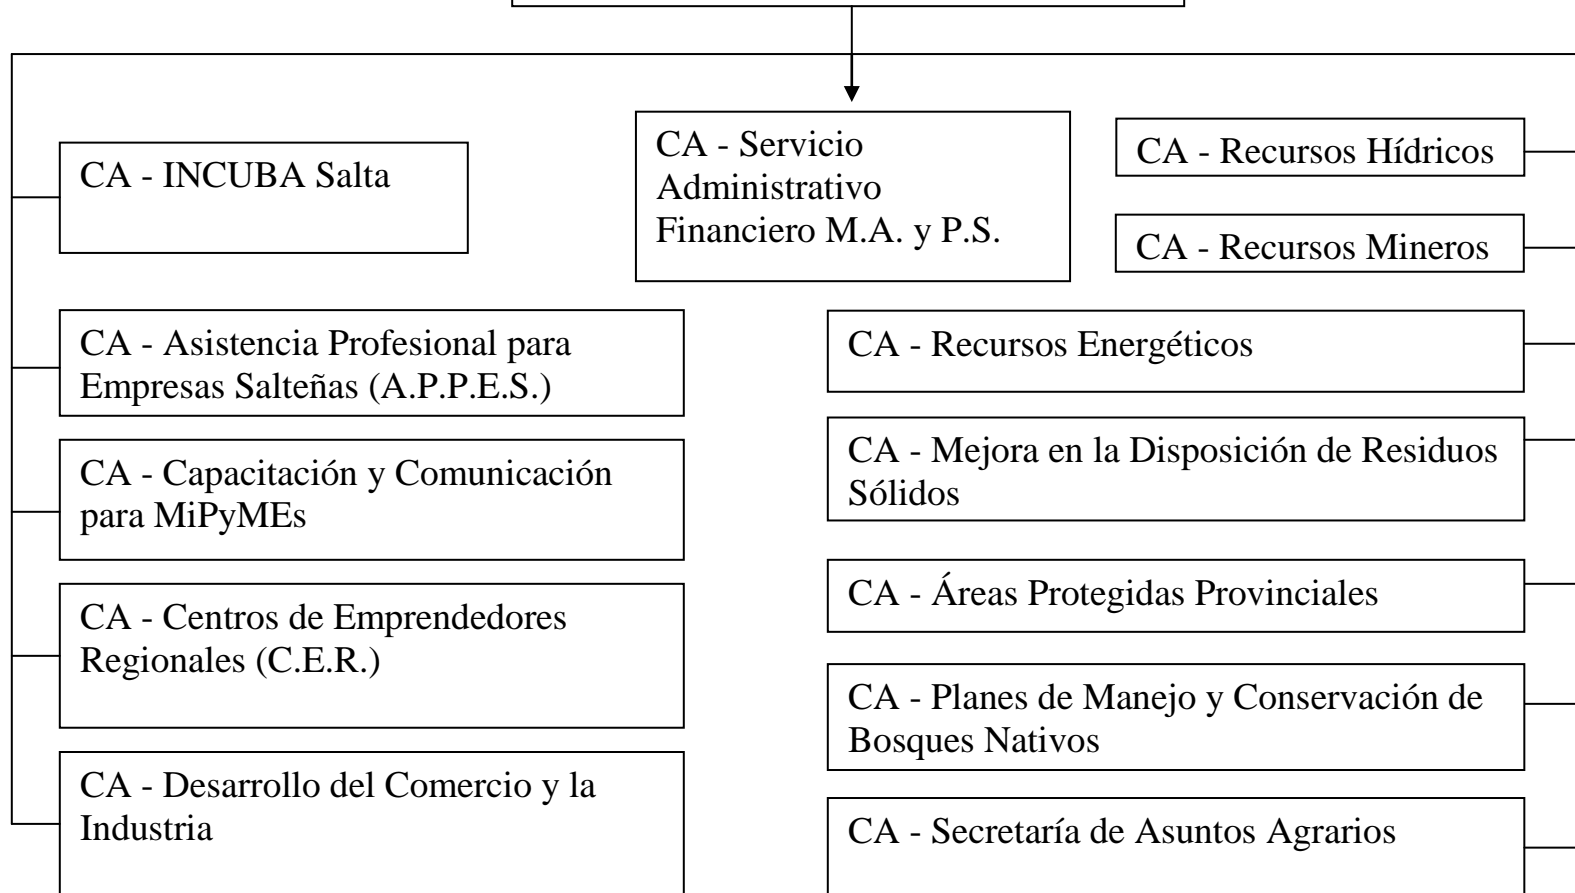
CA - Servicio Administrativo Financiero M.A. y P.S.

CA - INCUBA Salta

CA - Asistencia Profesional para Empresas Salteñas (A.P.P.E.S.)

CA - Capacitación y Comunicación para MiPyMEs

CA - Centros de Emprendedores Regionales (C.E.R.)

CA - Desarrollo del Comercio y la Industria

CA - Recursos Hídricos

CA - Recursos Mineros

CA - Recursos Energéticos

CA - Mejora en la Disposición de Residuos Sólidos

CA - Áreas Protegidas Provinciales

CA - Planes de Manejo y Conservación de Bosques Nativos

CA - Secretaría de Asuntos Agrarios